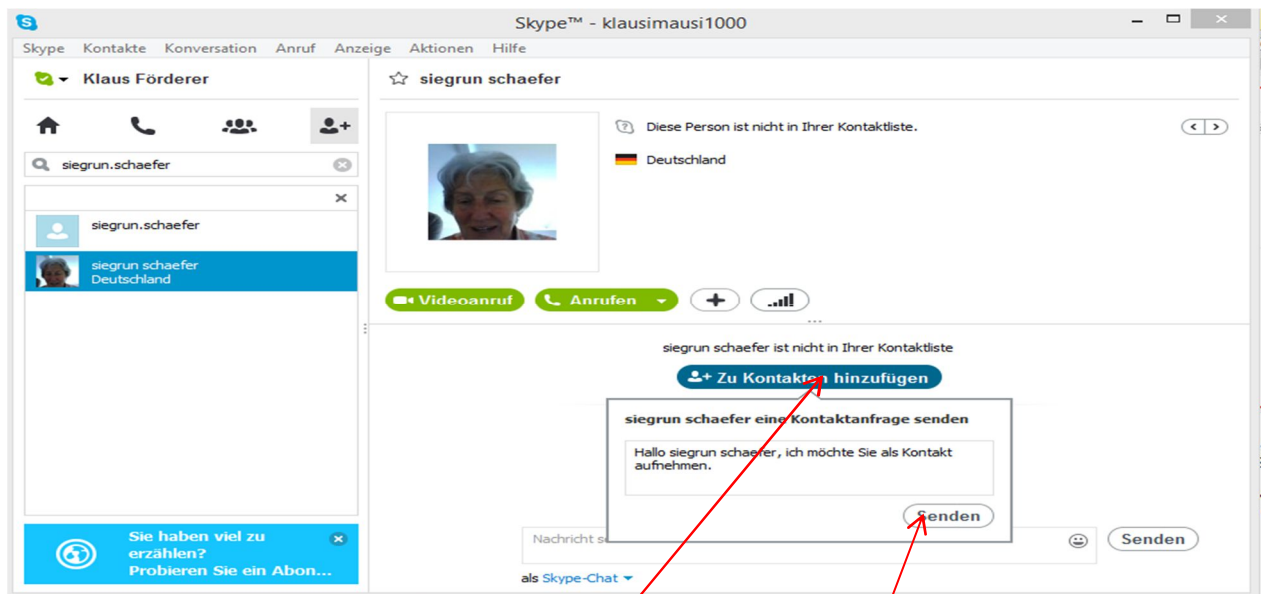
Skype™ - klausimausi1000

Skype Kontakte Konversation Anruf Anzeige Aktionen Hilfe

Klaus Förderer

siegrun.schaefer

siegrun.schaefer

siegrun schaefer
Deutschland

Sie haben viel zu erzählen?
Probieren Sie ein Abon...

siegrun schaefer

Diese Person ist nicht in Ihrer Kontaktliste.

Deutschland

Videoanruf

Anrufen

siegrun schaefer ist nicht in Ihrer Kontaktliste

Zu Kontakten hinzufügen

siegrun schaefer eine Kontaktanfrage senden

Hallo siegrun schaefer, ich möchte Sie als Kontakt aufnehmen.

Senden

Nachricht s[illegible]

Senden

als Skype-Chat